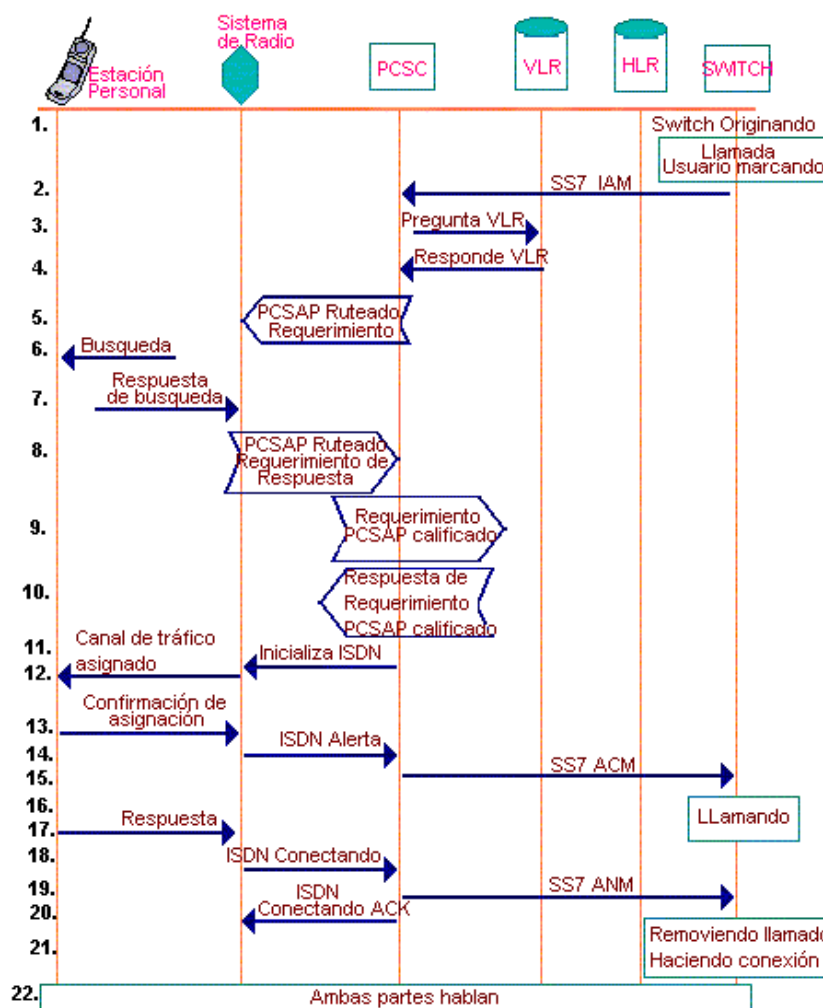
Estación Personal

Sistema de Radio

PCSC

VLR

HLR

SWITCH

1. Switch Originando

Llamada Usuario marcando

2. SS7 IAM

3. Pregunta VLR

4. Responde VLR

5. PCSAP Ruteado Requerimiento

6. Busqueda

7. Respuesta de busqueda

8. PCSAP Ruteado Requerimiento de Respuesta

9. Requerimiento PCSAP calificado

10. Respuesta de Requerimiento PCSAP calificado

11. Canal de tráfico asignado

12. Inicializa ISDN

13. Confirmación de asignación

14. ISDN Alerta

15. SS7 ACM

16. LLamando

17. Respuesta

18. ISDN Conectando

19. SS7 ANM

20. ISDN Conectando ACK

21. Removiendo llamado Haciendo conexión

22. Ambas partes hablan